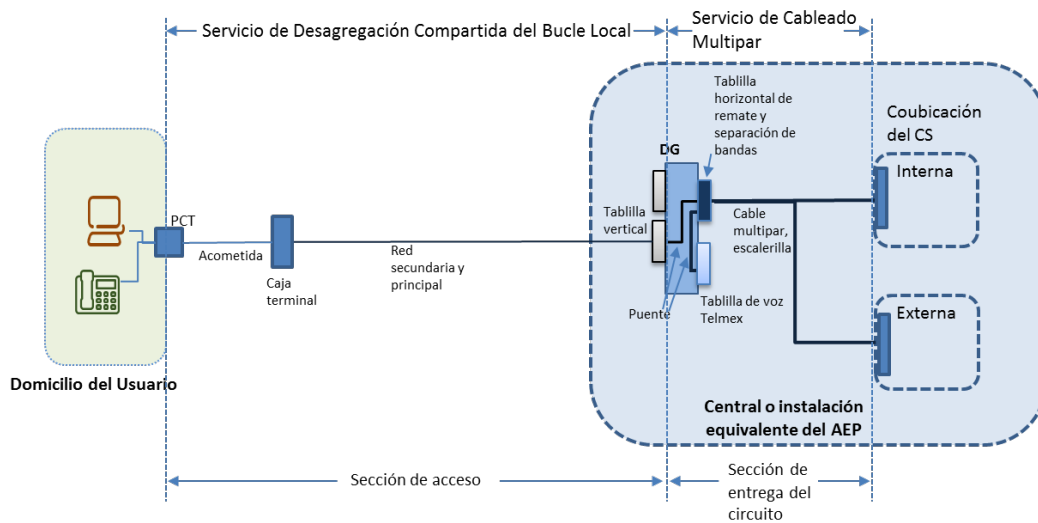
Servicio de Desagregación Compartida del Bucle Local

Servicio de Cableado Multipar

Tablilla horizontal de remate y separación de bandas

Coubicación del CS

DG

Interna

Tablilla vertical

Cable multipar, escalerilla

PCT

Acometida

Red secundaria y principal

Caja terminal

Puente

Tablilla de voz Telmex

Externa

Domicilio del Usuario

Central o instalación equivalente del AEP

Sección de acceso

Sección de entrega del circuito